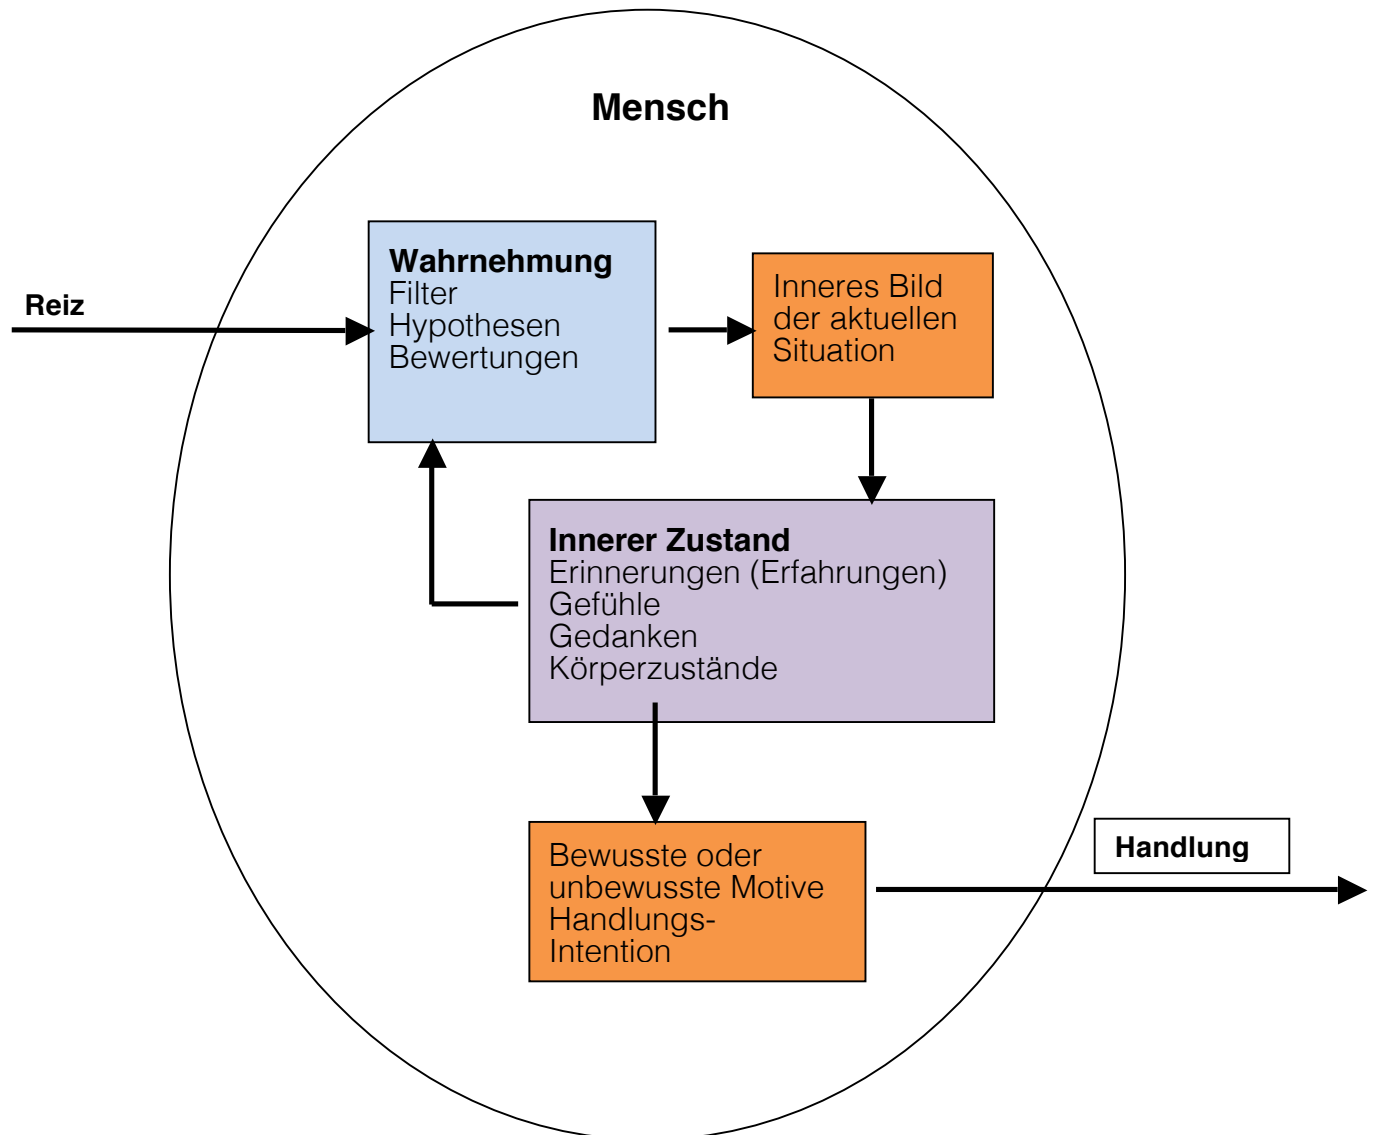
Mensch

Reiz

Wahrnehmung
Filter
Hypothesen
Bewertungen

Inneres Bild der aktuellen Situation

Innerer Zustand
Erinnerungen (Erfahrungen)
Gefühle
Gedanken
Körperzustände

Bewusste oder unbewusste Motive
Handlungs-
Intention

Handlung